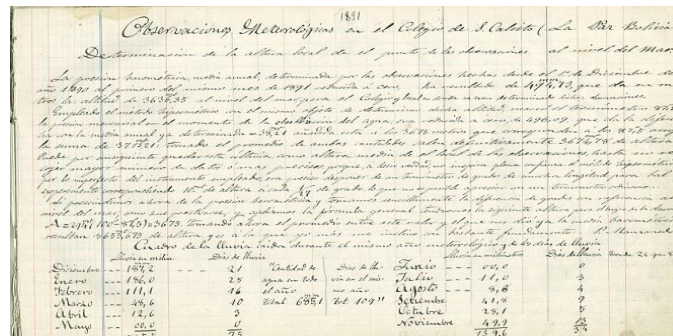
1891
Observaciones Meteorológicas en el Colegio de S. Calixto (La Paz Bolivia

Determinacion de la altura local de el punto de las observaciones al nivel del mar

La presion barométrica media anual, determinada por las observaciones hechas desde el 1° de Diciembre de año 1890 al primero del mismo mes de 1891 reducida a cero, ha resultado de 496,13 que da en metros la altitud de 3636,35 al nivel del mar para el Colegio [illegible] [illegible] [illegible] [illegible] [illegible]
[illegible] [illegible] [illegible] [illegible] el momento de la ebullicion del agua sea reducida a cero, 496,09 que da la diferencia con la media anual ya determinada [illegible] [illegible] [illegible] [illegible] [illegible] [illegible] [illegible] la suma de 3712,21 tomado el promedio de ambas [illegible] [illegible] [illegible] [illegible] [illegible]
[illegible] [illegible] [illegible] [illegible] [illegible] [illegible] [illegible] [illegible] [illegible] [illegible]
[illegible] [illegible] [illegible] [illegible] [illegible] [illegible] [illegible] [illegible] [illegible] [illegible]
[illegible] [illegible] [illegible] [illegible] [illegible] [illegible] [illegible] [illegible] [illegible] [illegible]
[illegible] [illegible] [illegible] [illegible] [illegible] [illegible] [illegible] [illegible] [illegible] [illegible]
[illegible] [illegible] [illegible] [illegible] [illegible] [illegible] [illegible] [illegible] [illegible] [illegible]
A=2917 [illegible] 3673 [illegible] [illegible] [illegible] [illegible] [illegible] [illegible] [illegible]
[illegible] 3653,6 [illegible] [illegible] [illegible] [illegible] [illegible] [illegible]

Cuadro de la lluvia caida durante el mismo año meteorológico y de los dias de lluvia

| | Altura en milim. | Dias de lluvia | | | | Altura en milímetros | Dias de lluvia |
|---|---|---|---|---|---|---|---|
| Diciembre | 157,2 | 21 | "Cantidad de agua en todo el año | Dias de lluvia en el mis- | Junio | 00,0 | 0 |
| Enero | 176,0 | 19 | | | Julio | 1,6 | 3 |
| Febrero | 111,1 | 16 | Total 685,1 | tot 107" | Agosto | 13,6 | 9 |
| Marzo | 48,6 | 10 | | | Setiembre | 41,8 | 9 |
| Abril | 12,6 | 3 | | | Octubre | 23,1 | 8 |
| Mayo | 00,0 | 0 | | | Noviembre | 49,9 | 12 |
| | | 75 | | | | 134,6 | |